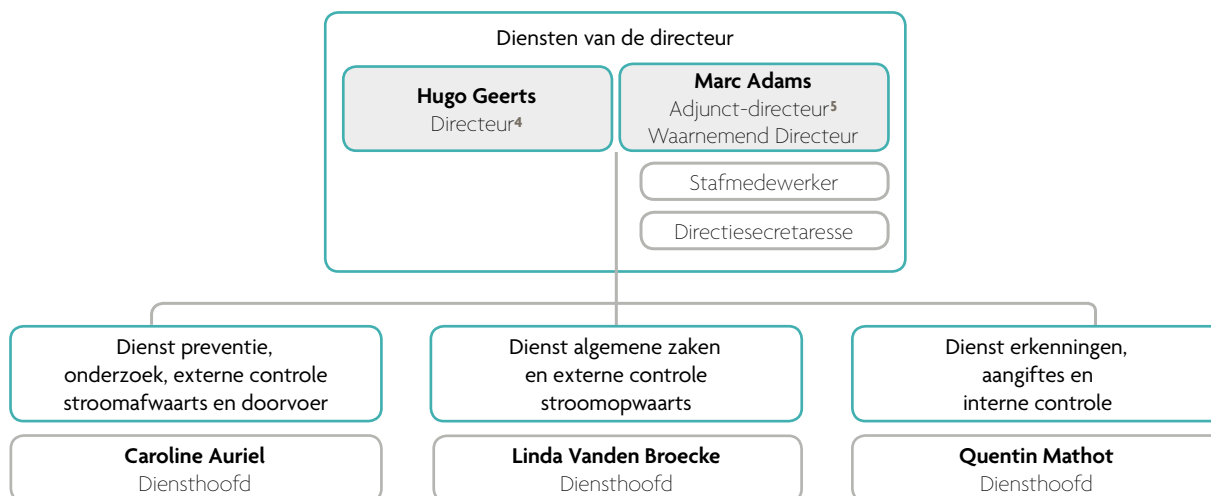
Diensten van de directeur

**Hugo Geerts**
Directeur$^4$

**Marc Adams**
Adjunct-directeur$^5$
Waarnemend Directeur

Stafmedewerker

Directiesecretaresse

Dienst preventie, onderzoek, externe controle stroomafwaarts en doorvoer

**Caroline Auriel**
Diensthoofd

Dienst algemene zaken en externe controle stroomopwaarts

**Linda Vanden Broecke**
Diensthoofd

Dienst erkenningen, aangiftes en interne controle

**Quentin Mathot**
Diensthoofd